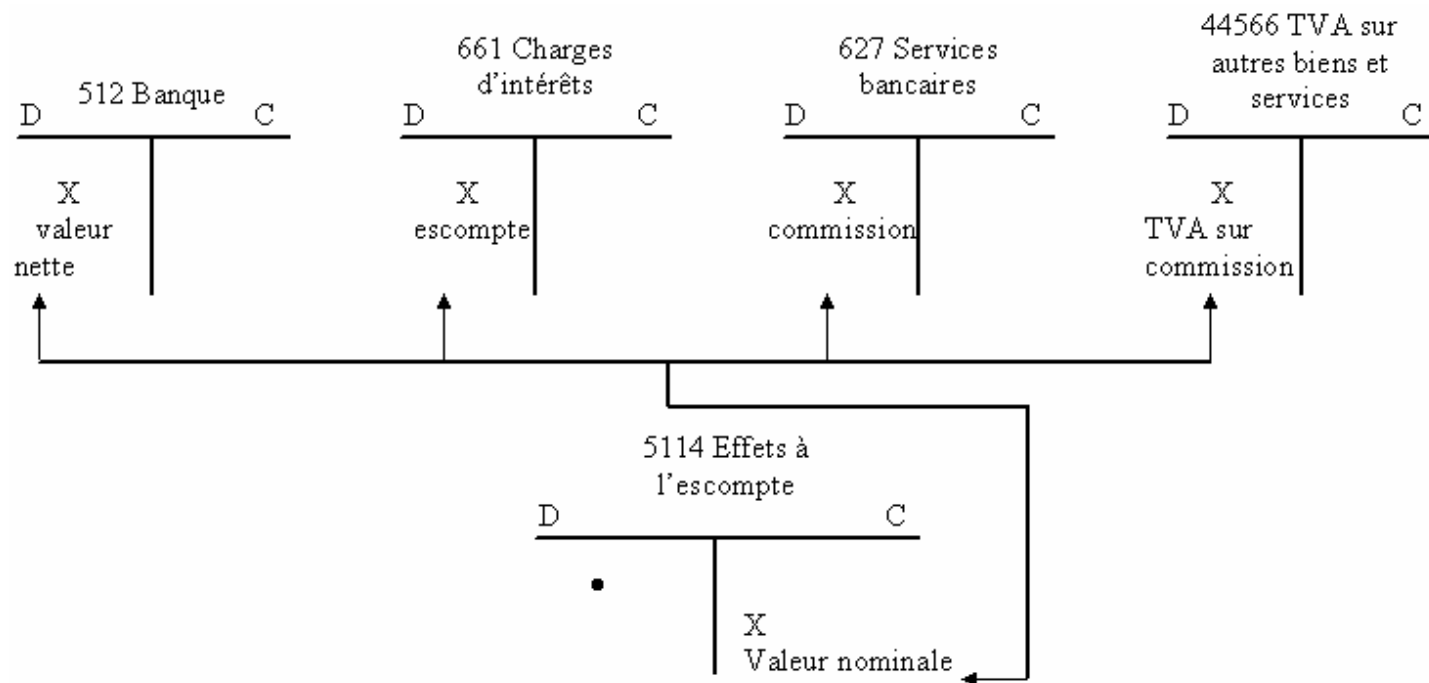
512 Banque
D C
X
valeur
nette

661 Charges d'intérêts
D C
X
escompte

627 Services bancaires
D C
X
commission

44566 TVA sur autres biens et services
D C
X
TVA sur
commission

5114 Effets à l'escompte
D C
X
Valeur nominale